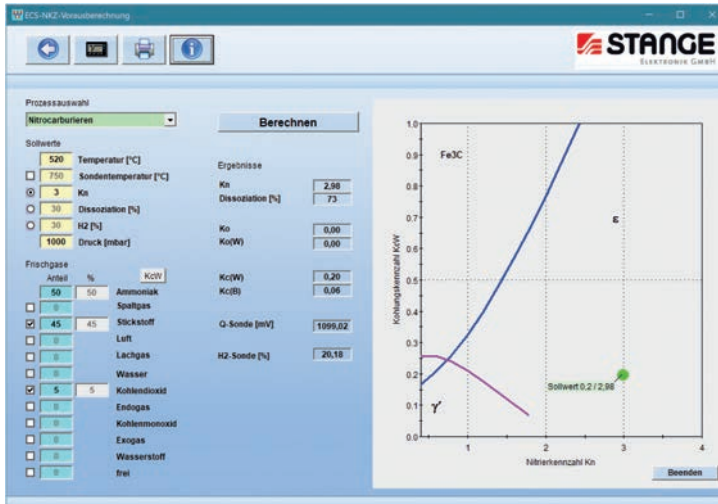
ECS-NKZ-Vorausberechnung

STANGE
ELEKTRONIK GMBH

Prozessauswahl
Nitrocarburieren

Berechnen

Sollwerte
520 Temperatur [°C]
750 Sondentemperatur [°C]
3 Kn
30 Dissoziation [%]
30 H2 [%]
1000 Druck [mbar]

Ergebnisse
Kn 2,98
Dissoziation [%] 73

Ko 0,00
Ko(W) 0,00

Kc(W) 0,20
Kc(B) 0,06

Q-Sonde [mV] 1099,02

H2-Sonde [%] 20,18

Frischgase
Anteil %
KcW
50 50 Ammoniak
0 Spaltgas
45 45 Stickstoff
0 Luft
0 Lachgas
0 Wasser
5 5 Kohlendioxid
0 Endogas
0 Kohlenmonoxid
0 Exogas
0 Wasserstoff
0 frei

1.0
0.9
0.8
0.7
0.6
0.5
0.4
0.3
0.2
0.1
0.0
Fe3C
ε
γ'
Sollwert 0,2 / 2,98
Kohlungskennzahl KcW
0 1 2 3 4
Nitrierkennzahl Kn

Beenden